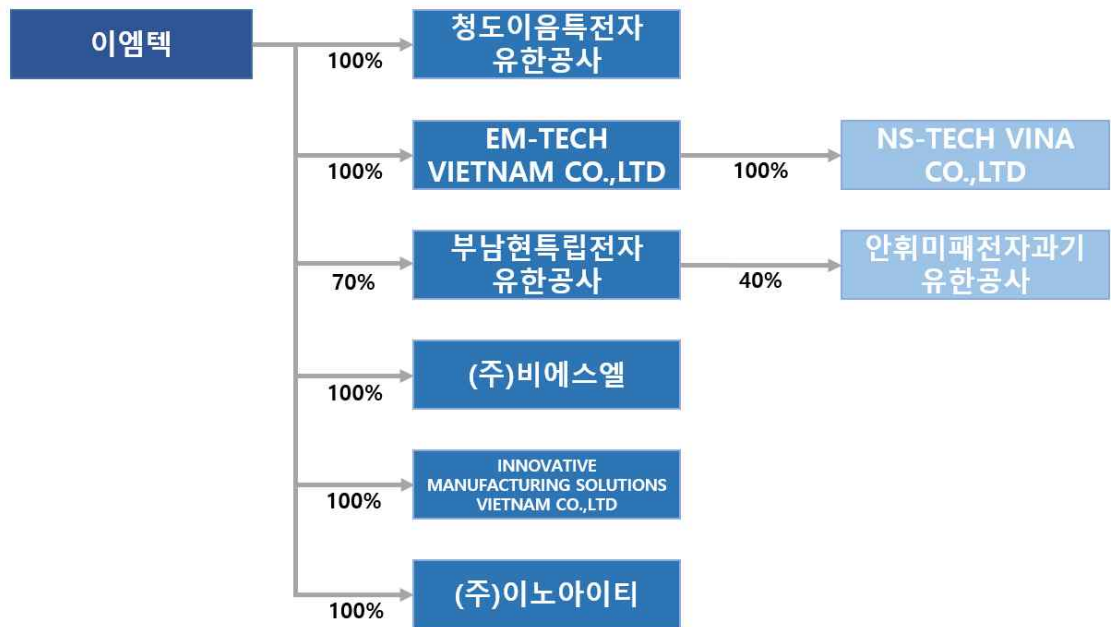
이엠텍

100%

청도이음특전자 유한공사

100%

EM-TECH VIETNAM CO.,LTD

100%

NS-TECH VINA CO.,LTD

70%

부남현특립전자 유한공사

40%

안휘미패전자과기 유한공사

100%

(주)비에스엘

100%

INNOVATIVE MANUFACTURING SOLUTIONS VIETNAM CO.,LTD

100%

(주)이노아이티